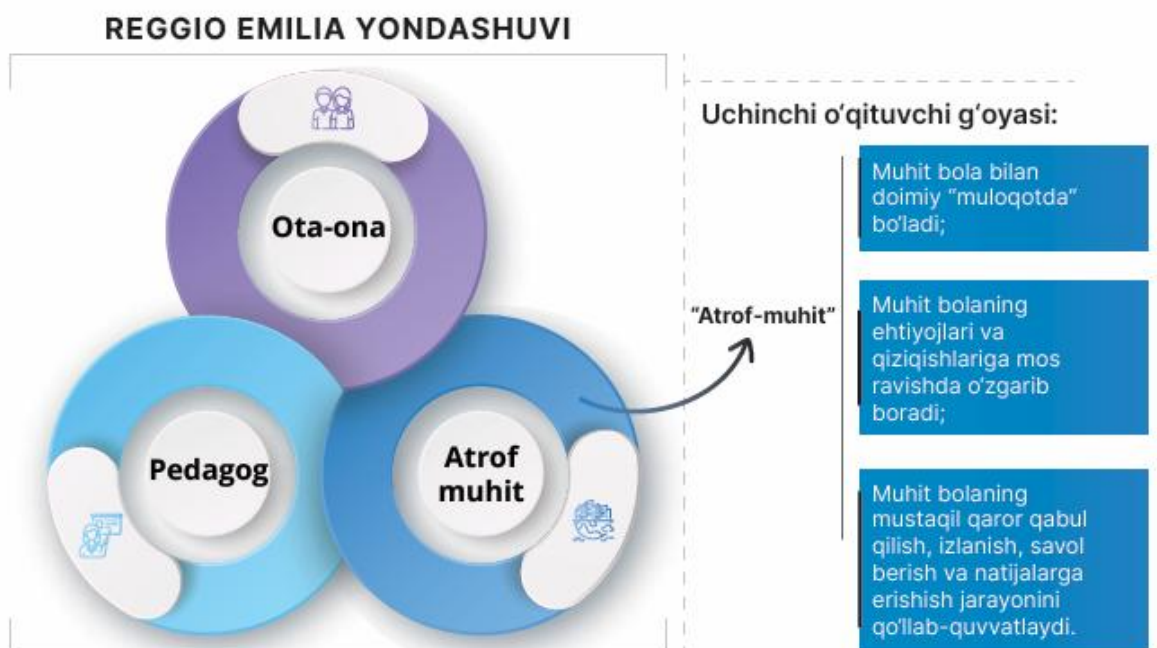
REGGIO EMILIA YONDASHUVI

Ota-ona

Pedagog

Atrof muhit

Uchinchi o‘qituvchi g‘oyasi:

“Atrof-muhit”

Muhit bola bilan doimiy “muloqotda” bo‘ladi;

Muhit bolaning ehtiyojlari va qiziqishlariga mos ravishda o‘zgarib boradi;

Muhit bolaning mustaqil qaror qabul qilish, izlanish, savol berish va natijalarga erishish jarayonini qo‘llab-quvvatlaydi.